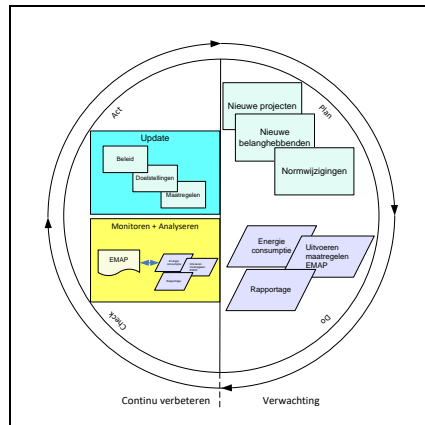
Act

Plan

Update

Beleid

Doelstellingen

Maatregelen

Nieuwe projecten

Nieuwe belanghebbenden

Normwijzigingen

Monitoren + Analyseren

EMAP

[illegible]

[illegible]

Rapportage

Energie consumptie

Uitvoeren maatregelen EMAP

Rapportage

Check

Do

Continu verbeteren

Verwachting